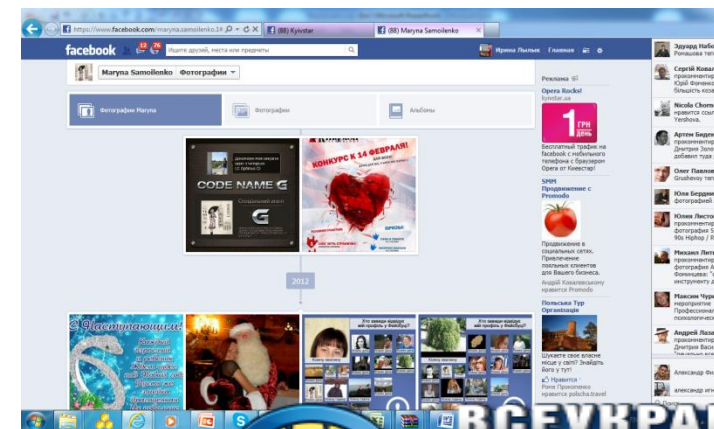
https://www.facebook.com/maryna.samoilenko.1# (88) Kyivstar (88) Maryna Samoilenko

facebook 12 76 Ищите друзей, места или предметы Ирина Лысюк Главная

Maryna Samoilenko Фотографии

Фотографии Maryna Фотографии Альбомы

CODE NAME G

КОНКУРС К 14 ФЕВРАЛЯ!

2012

С Наступающим!

Кто заходил на мой профиль у ВКонтакте?

Кто заходил на мой профиль у ВКонтакте?

Реклама

Opera Rocks!
kyivstar.ua

1 ГРН

Бесплатный трафик на facebook с мобильного телефона с браузером Opera от Киевстар!

SMM Продвижение с Promodo

Продвижение в социальных сетях. Привлечение лояльных клиентов для Вашего бизнеса.

Андрей Коваленко нравится Promodo

Польська Тур Организація

Шукаєте своє власне місце у світі? Знайдіть його у тут!

Нравится
Роня Прокопенко нравится polscha.travel

Эдуард Набо

Сергій Ковал прокомментир Юрий Фоченко більшість козе

Nicola Chorn нравится ссыл Yersheva.

Артем Бидег прокомментир Дмитрия Золо добавил туда

Олег Павлов Grushevoy нрав

Юля Бердни фотографией

Юлия Листо прокомментир фотографию S 90s Hiphop / R

Михаил Лит прокомментир фотографию А Фоминцева: " инструменту д

Максим Чурк мероприятие Профессиона психологичес

Андрей Лаза прокомментир Дмитрия Васи

Александр Фи

александр игн

ВСЕУКРА